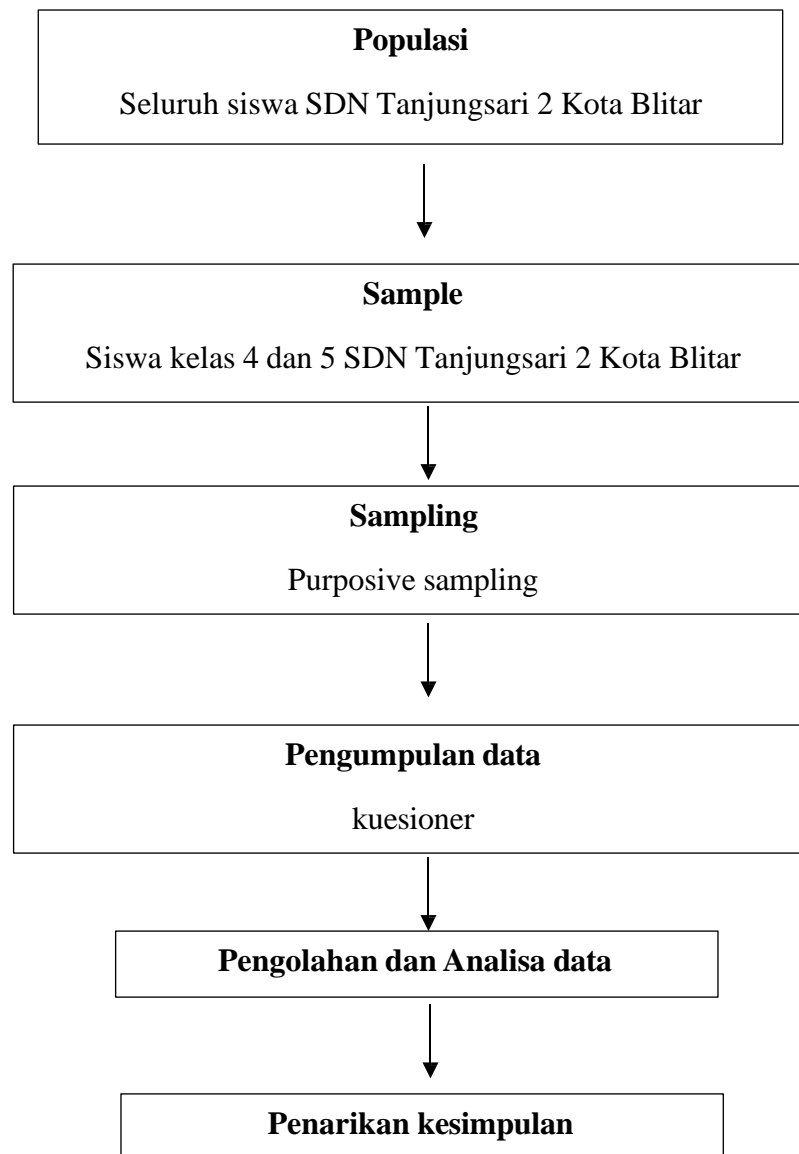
Populasi

Seluruh siswa SDN Tanjungsari 2 Kota Blitar

Sample

Siswa kelas 4 dan 5 SDN Tanjungsari 2 Kota Blitar

Sampling

Purposive sampling

Pengumpulan data

kuesioner

Pengolahan dan Analisa data

Penarikan kesimpulan